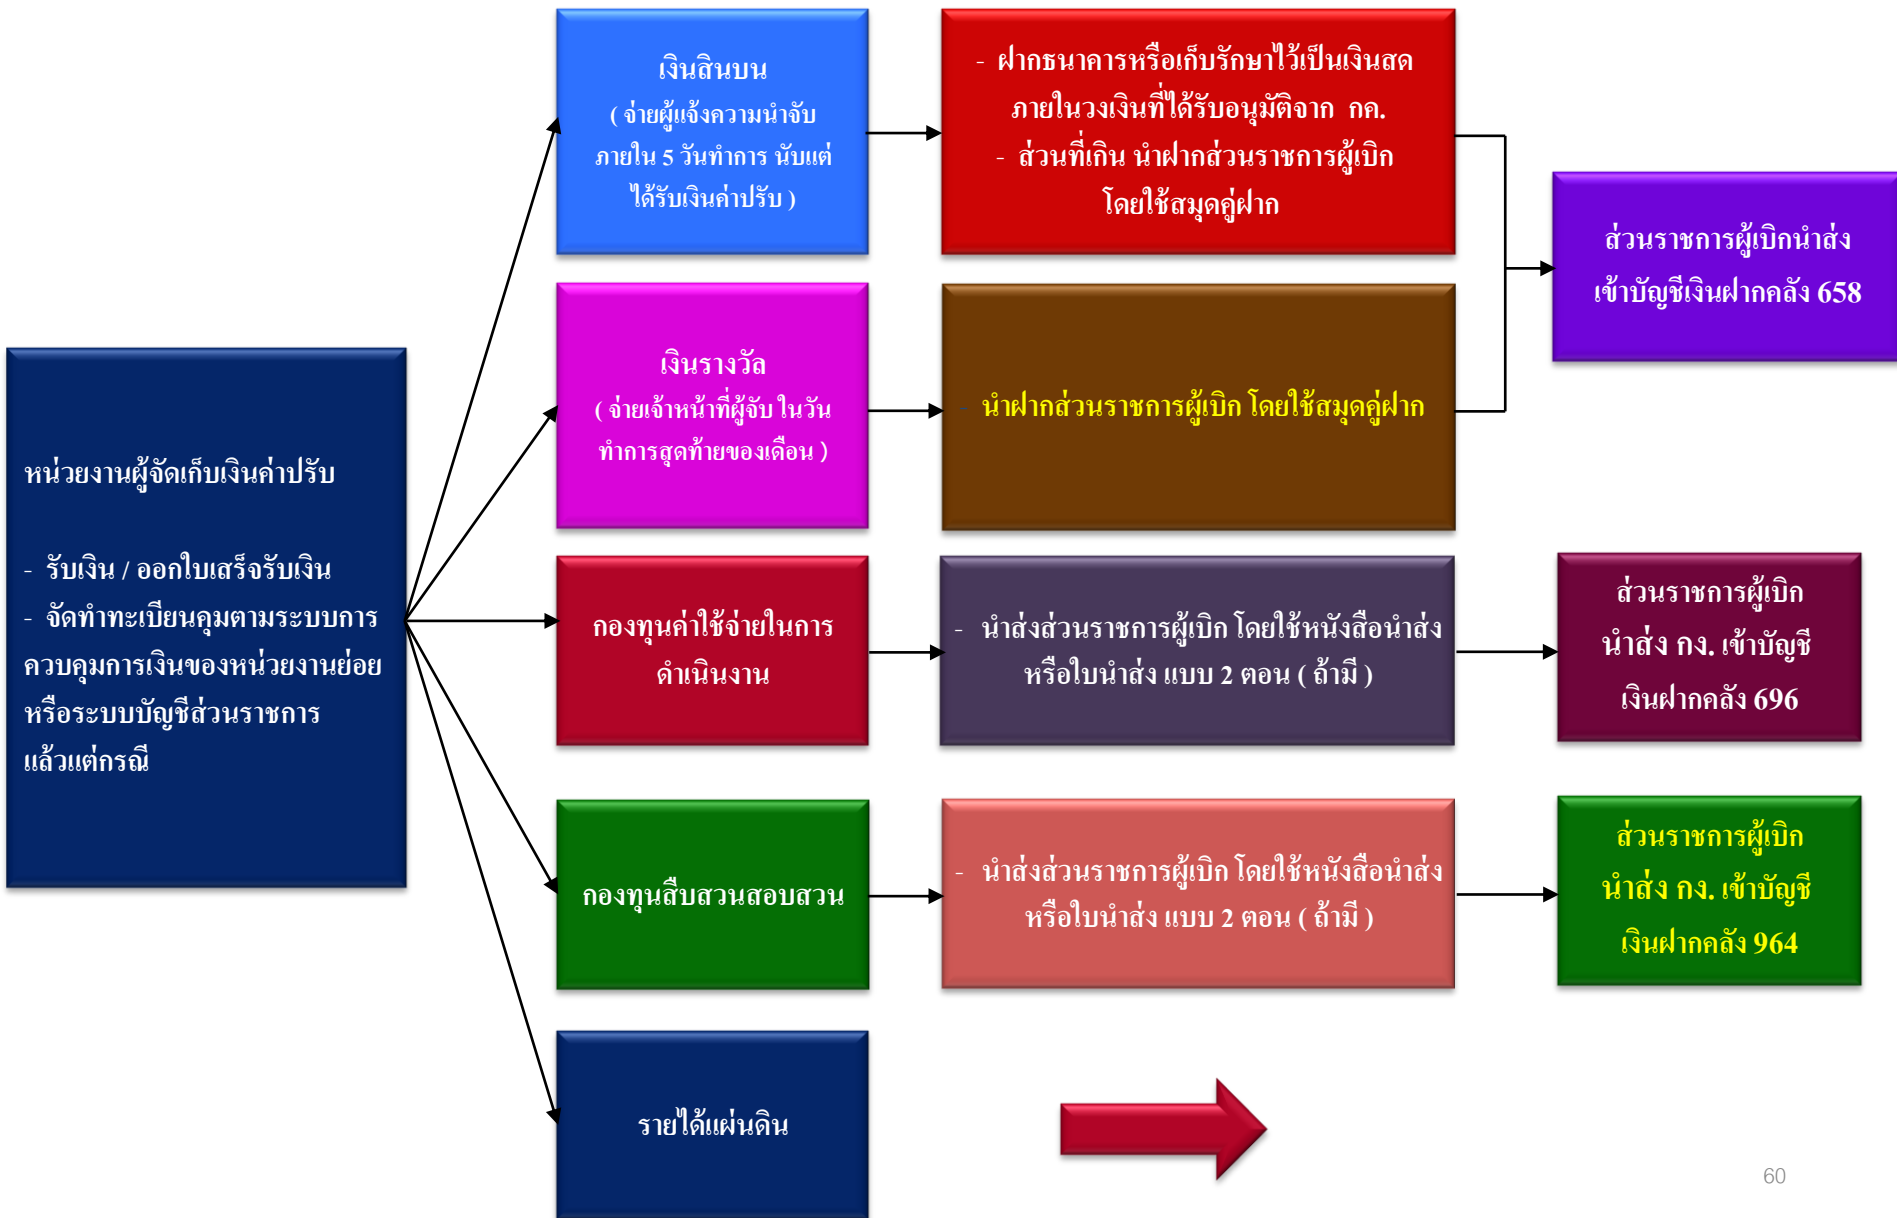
หน่วยงานผู้จัดเก็บเงินค่าปรับ

- รับเงิน / ออกใบเสร็จรับเงิน
- จัดทำทะเบียนคุมตามระบบการควบคุมการเงินของหน่วยงานย่อยหรือระบบบัญชีส่วนราชการแล้วแต่กรณี

เงินสินบน
( จ่ายผู้แจ้งความนำจับ ภายใน 5 วันทำการ นับแต่ได้รับเงินค่าปรับ )

- ฝากธนาคารหรือเก็บรักษาไว้เป็นเงินสด ภายในวงเงินที่ได้รับอนุมัติจาก กค.
- ส่วนที่เกิน นำฝากส่วนราชการผู้เบิก โดยใช้สมุดคู่ฝาก

เงินรางวัล
( จ่ายเจ้าหน้าที่ผู้จับ ในวันทำการสุดท้ายของเดือน )

- นำฝากส่วนราชการผู้เบิก โดยใช้สมุดคู่ฝาก

ส่วนราชการผู้เบิกนำส่งเข้าบัญชีเงินฝากคลัง 658

กองทุนค่าใช้จ่ายในการดำเนินงาน

- นำส่งส่วนราชการผู้เบิก โดยใช้หนังสือนำส่ง หรือใบนำส่ง แบบ 2 ตอน ( ถ้ามี )

ส่วนราชการผู้เบิก นำส่ง กง. เข้าบัญชี เงินฝากคลัง 696

กองทุนสืบสวนสอบสวน

- นำส่งส่วนราชการผู้เบิก โดยใช้หนังสือนำส่ง หรือใบนำส่ง แบบ 2 ตอน ( ถ้ามี )

ส่วนราชการผู้เบิก นำส่ง กง. เข้าบัญชี เงินฝากคลัง 964

รายได้แผ่นดิน

60